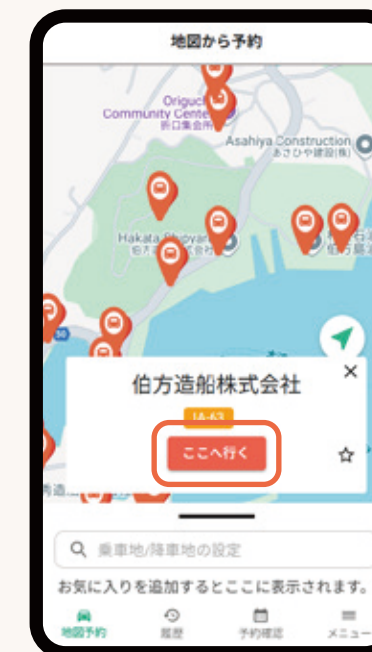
地図から予約

Origuchi
Community Center
折口集会所

Asahiya Construction
あさひや建設(株)

Hakata Zosen
伯方造船(株)

伯方造船株式会社

IA-63

ここへ行く

乗車地/降車地の設定

お気に入りを追加するとここに表示されます。

地図予約
履歴
予約確認
メニュー